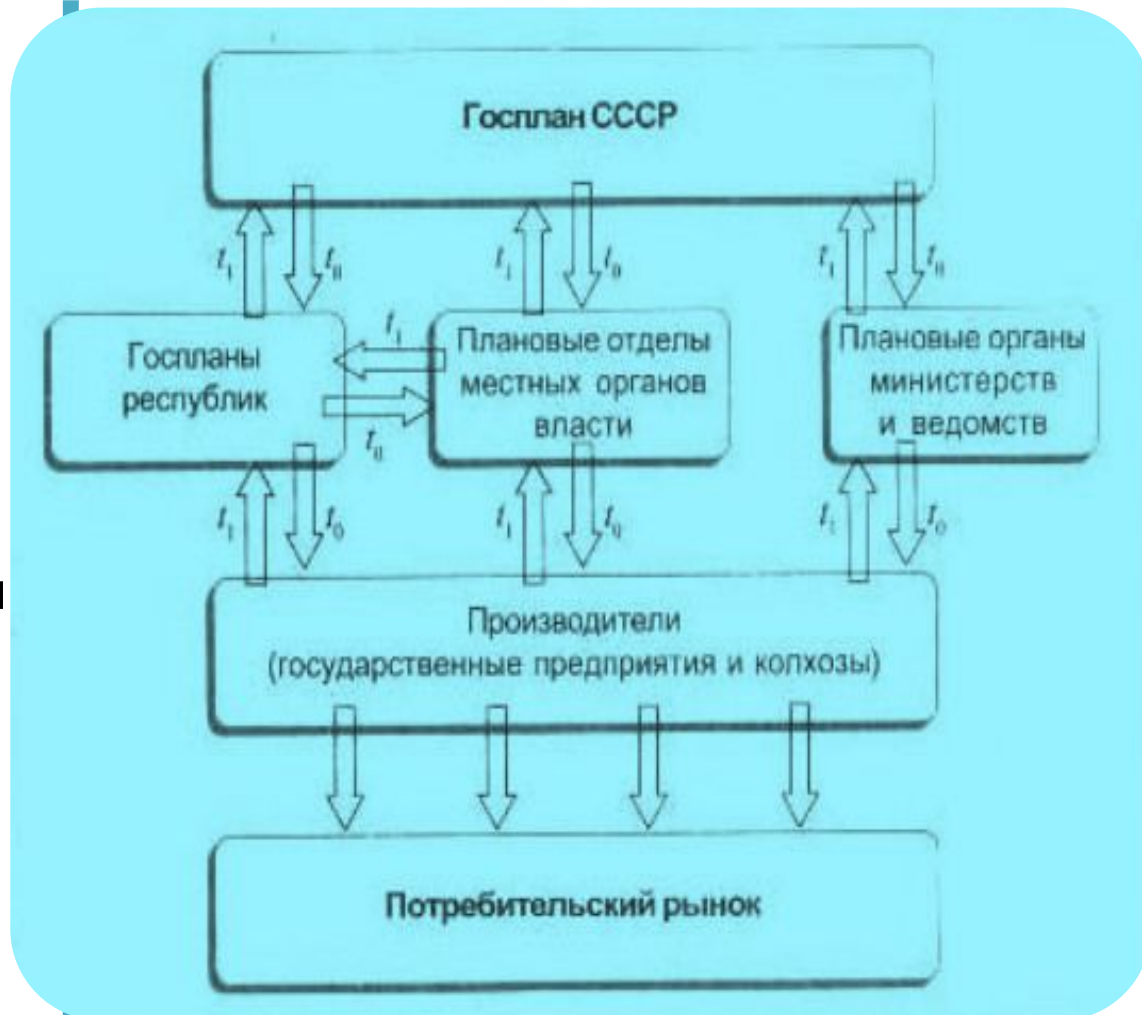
Госплан СССР

$t_1$ $t_0$ $t_1$ $t_0$ $t_1$ $t_0$

Госпланы республик

$t_1$

$t_0$

Плановые отделы местных органов власти

Плановые органы министерств и ведомств

$t_1$ $t_0$ $t_1$ $t_0$ $t_1$ $t_0$

Производители (государственные предприятия и колхозы)

Потребительский рынок